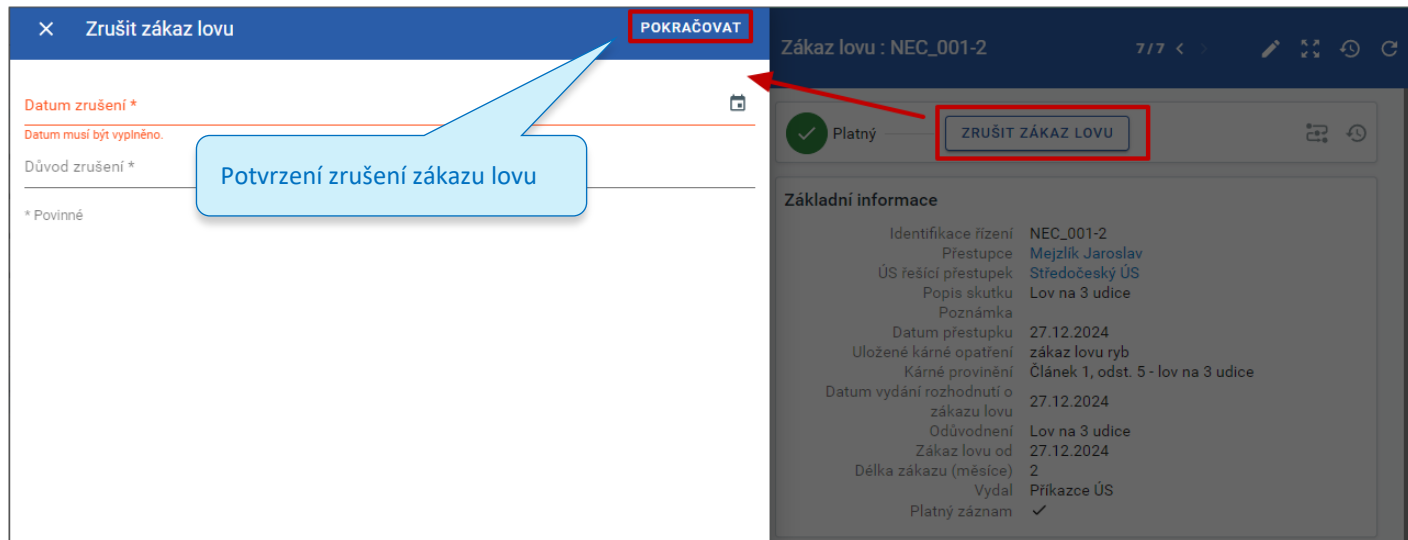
✕ Zrušit zákaz lovu

POKRAČOVAT

Datum zrušení *

Datum musí být vyplněno.

Důvod zrušení *

* Povinné

Potvrzení zrušení zákazu lovu

Zákaz lovu : NEC_001-2

7/7

Platný

ZRUŠIT ZÁKAZ LOVU

Základní informace

| | |
|---|---|
| Identifikace řízení | NEC_001-2 |
| Přestupce | Mejzlík Jaroslav |
| ÚS řešící přestupek | Středočeský ÚS |
| Popis skutku | Lov na 3 udice |
| Poznámka | |
| Datum přestupku | 27.12.2024 |
| Uložené kárné opatření | zákaz lovu ryb |
| Kárné provinění | Článek 1, odst. 5 - lov na 3 udice |
| Datum vydání rozhodnutí o zákazu lovu | 27.12.2024 |
| Odůvodnění | Lov na 3 udice |
| Zákaz lovu od | 27.12.2024 |
| Délka zákazu (měsíce) | 2 |
| Vydal | Příkazce ÚS |
| Platný záznam | ✓ |